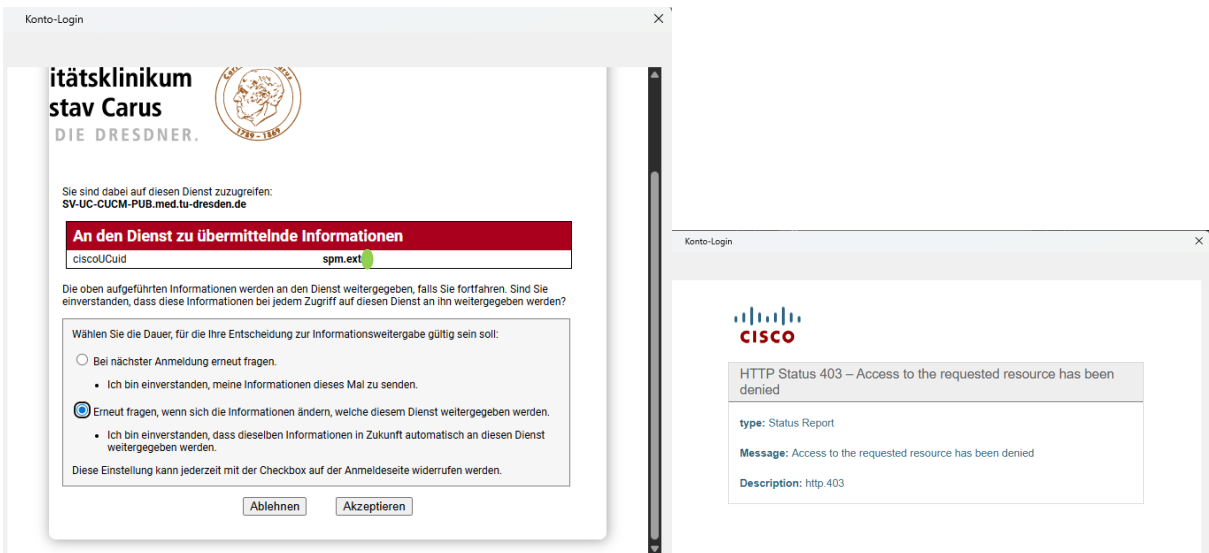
Konto-Login

itätsklinikum
stav Carus
DIE DRESDNER.

1789 - 1869

Sie sind dabei auf diesen Dienst zuzugreifen:
SV-UC-CUCM-PUB.med.tu-dresden.de

An den Dienst zu übermittelnde Informationen

| ciscoUCuid | spm.ext |
|---|---|

Die oben aufgeführten Informationen werden an den Dienst weitergegeben, falls Sie fortfahren. Sind Sie einverstanden, dass diese Informationen bei jedem Zugriff auf diesen Dienst an ihn weitergegeben werden?

Wählen Sie die Dauer, für die Ihre Entscheidung zur Informationsweitergabe gültig sein soll:

Bei nächster Anmeldung erneut fragen.

• Ich bin einverstanden, meine Informationen dieses Mal zu senden.

Erneut fragen, wenn sich die Informationen ändern, welche diesem Dienst weitergegeben werden.

• Ich bin einverstanden, dass dieselben Informationen in Zukunft automatisch an diesen Dienst weitergegeben werden.

Diese Einstellung kann jederzeit mit der Checkbox auf der Anmeldeseite widerrufen werden.

Ablehnen Akzeptieren

Konto-Login

CISCO

HTTP Status 403 – Access to the requested resource has been denied

type: Status Report

Message: Access to the requested resource has been denied

Description: http.403